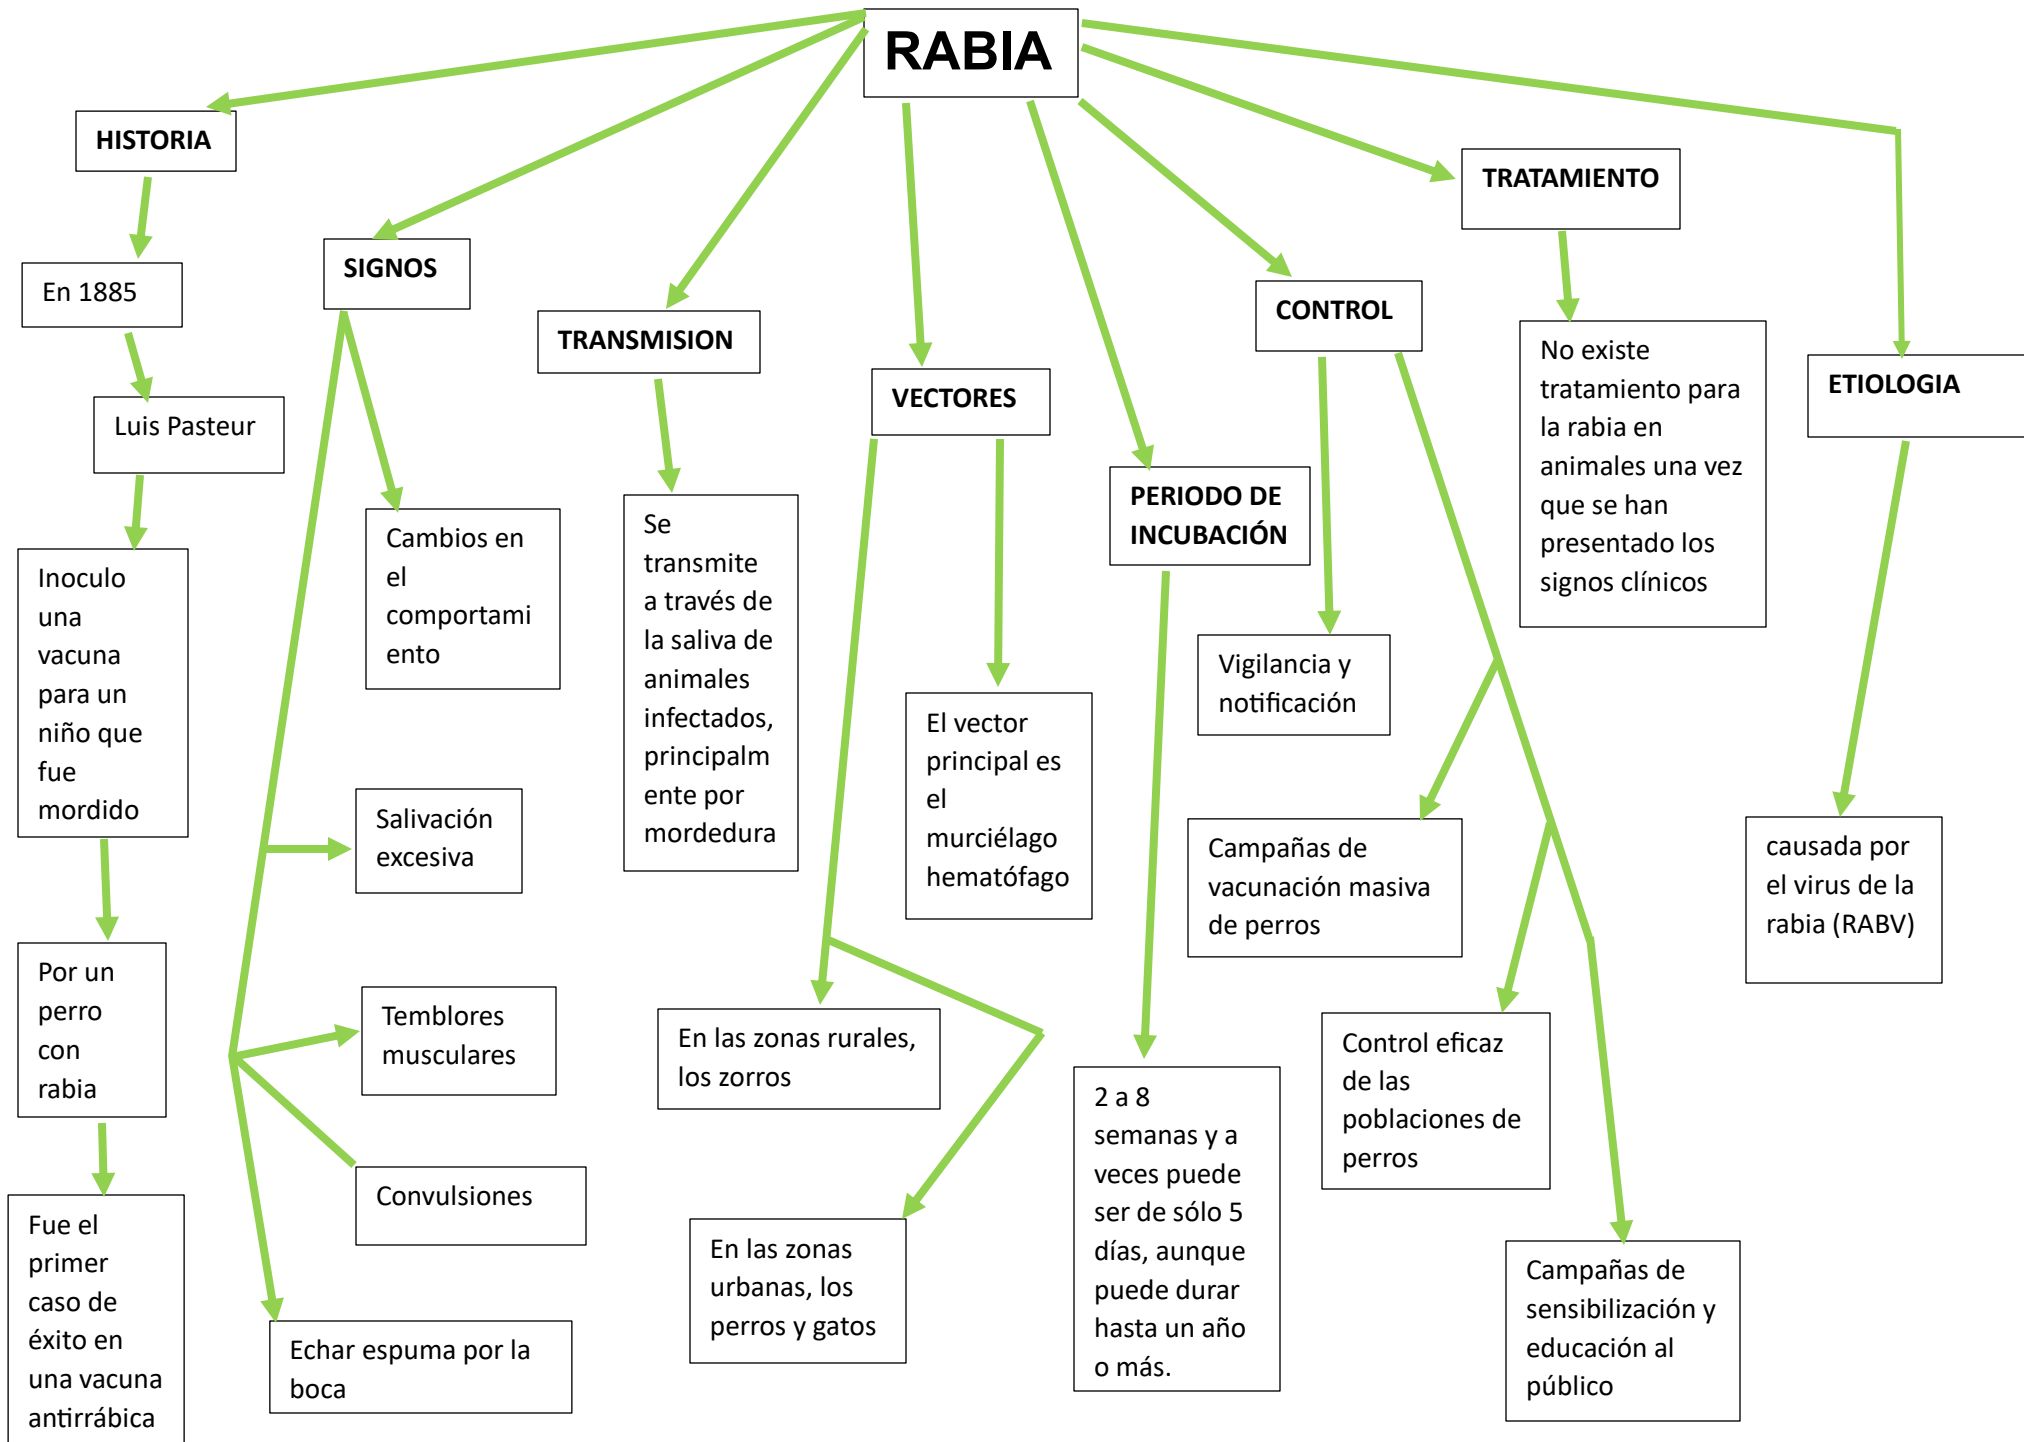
RABIA

HISTORIA

En 1885

Luis Pasteur

Inoculo una vacuna para un niño que fue mordido

Por un perro con rabia

Fue el primer caso de éxito en una vacuna antirrábica

SIGNOS

Cambios en el comportamiento

Salivación excesiva

Temblores musculares

Convulsiones

Echar espuma por la boca

TRANSMISION

Se transmite a través de la saliva de animales infectados, principalmente por mordedura

VECTORES

El vector principal es el murciélago hematófago

En las zonas rurales, los zorros

En las zonas urbanas, los perros y gatos

PERIODO DE INCUBACIÓN

2 a 8 semanas y a veces puede ser de sólo 5 días, aunque puede durar hasta un año o más.

CONTROL

Vigilancia y notificación

Campañas de vacunación masiva de perros

Control eficaz de las poblaciones de perros

Campañas de sensibilización y educación al público

TRATAMIENTO

No existe tratamiento para la rabia en animales una vez que se han presentado los signos clínicos

ETIOLOGIA

causada por el virus de la rabia (RABV)